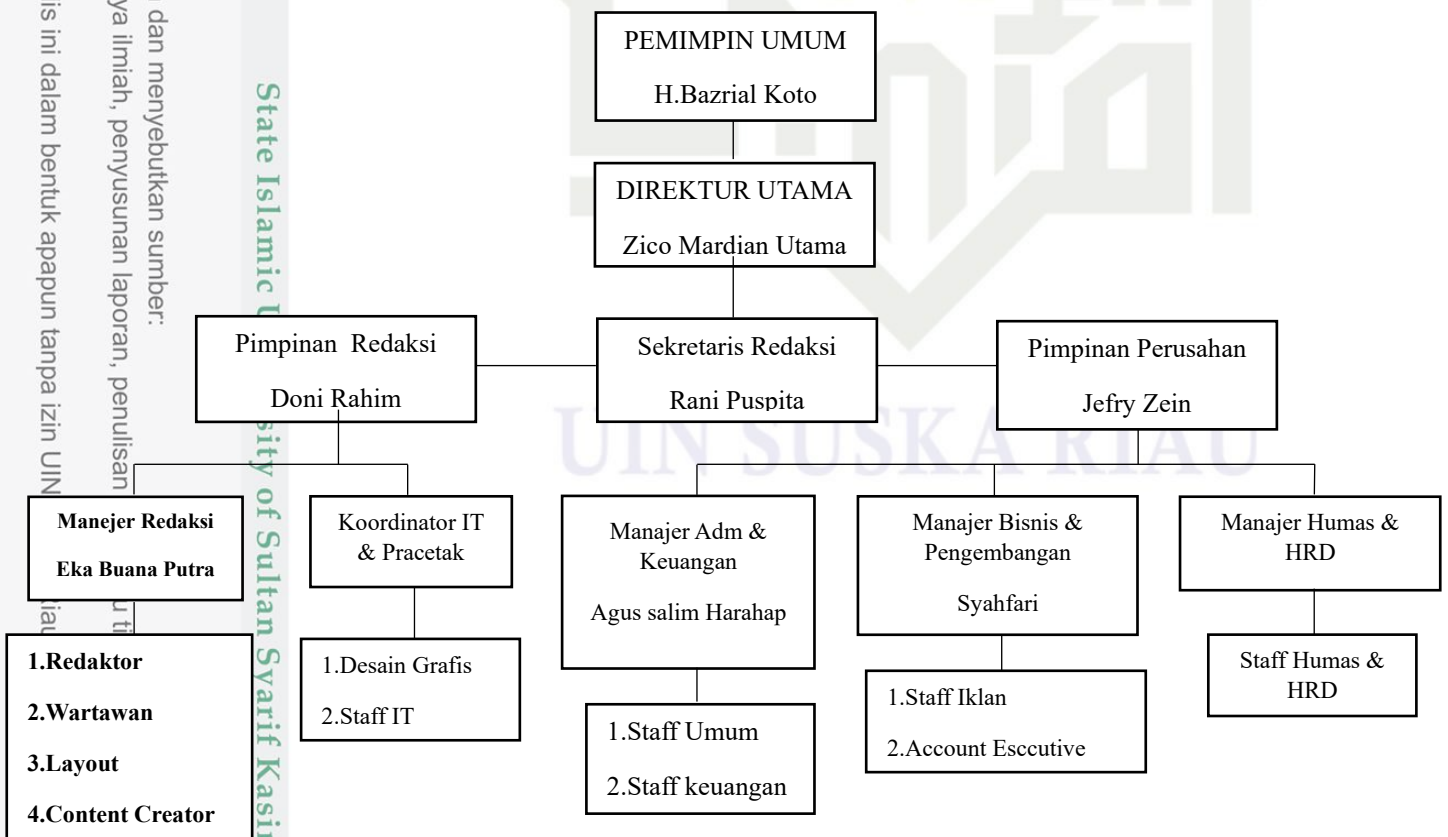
PEMIMPIN UMUM

H.Bazrial Koto

DIREKTUR UTAMA

Zico Mardian Utama

Pimpinan Redaksi

Doni Rahim

Sekretaris Redaksi

Rani Puspita

Pimpinan Perusahan

Jefry Zein

Manejer Redaksi

Eka Buana Putra

Koordinator IT & Pracetak

Manajer Adm & Keuangan

Agus salim Harahap

Manajer Bisnis & Pengembangan

Syahfari

Manajer Humas & HRD

1.Redaktor

2.Wartawan

3.Layout

4.Content Creator

1.Desain Grafis

2.Staff IT

1.Staff Umum

2.Staff keuangan

1.Staff Iklan

2.Account Esccutive

Staff Humas & HRD

State Islamic University of Sultan Syarif Kasim

UIN SUSKA RIAU

dan menyebutkan sumber:

ya ilmiah, penyusunan laporan, penulisan

is ini dalam bentuk apapun tanpa izin UIN